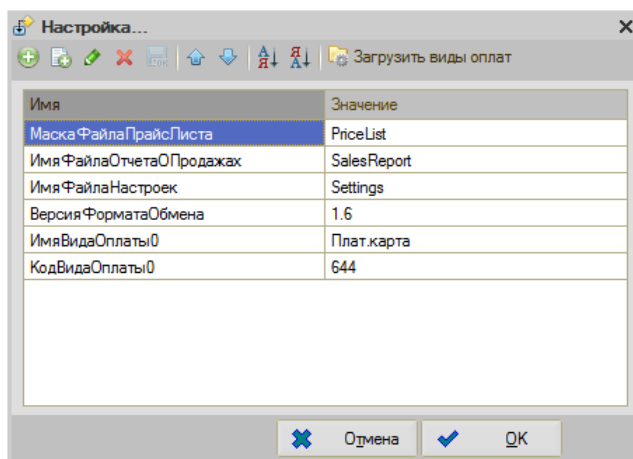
Настройка...

Загрузить виды оплат

| Имя | Значение |
|---|---|
| МаскаФайлаПрайсЛиста | PriceList |
| ИмяФайлаОтчетаОПродажах | SalesReport |
| ИмяФайлаНастроек | Settings |
| ВерсияФорматаОбмена | 1.6 |
| ИмяВидаОплаты0 | Плат.карта |
| КодВидаОплаты0 | 644 |

Отмена
OK